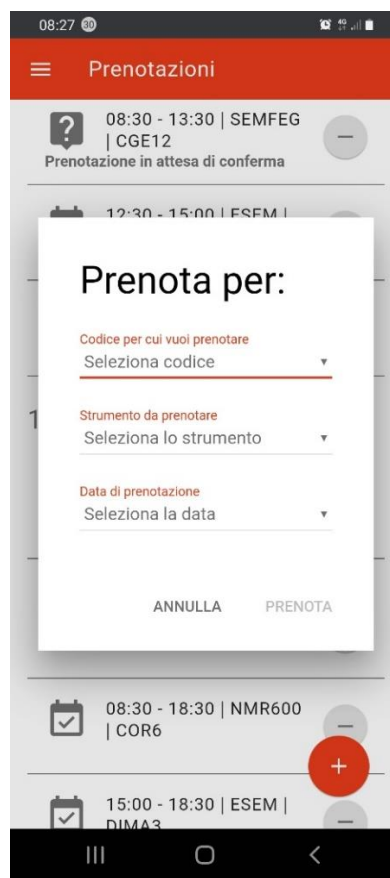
08:27 30

Prenotazioni

08:30 - 13:30 | SEMFEG | CGE12
Prenotazione in attesa di conferma

12:30 - 15:00 | ESEM |

Prenota per:

Codice per cui vuoi prenotare
Seleziona codice

Strumento da prenotare
Seleziona lo strumento

Data di prenotazione
Seleziona la data

ANNULLA PRENOTA

08:30 - 18:30 | NMR600 | COR6

15:00 - 18:30 | ESEM | DIMA3